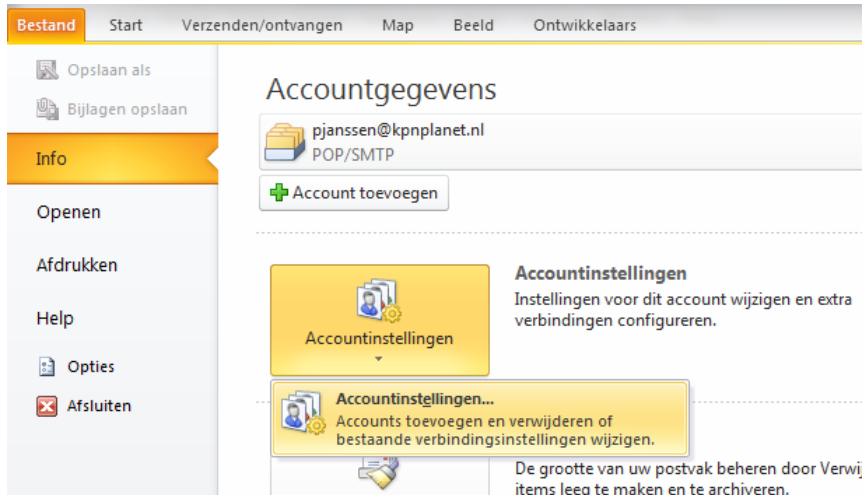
Bestand Start Verzenden/ontvangen Map Beeld Ontwikkelaars

Opslaan als
Bijlagen opslaan
Info
Openen
Afdrukken
Help
Opties
Afsluiten

Accountgegevens

pjanssen@kpnplanet.nl
POP/SMTP

Account toevoegen

Accountinstellingen

Accountinstellingen
Instellingen voor dit account wijzigen en extra verbindingen configureren.

Accountinstellingen...
Accounts toevoegen en verwijderen of bestaande verbindingsinstellingen wijzigen.

De grootte van uw postvak beheren door Verwij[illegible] items leeg te maken en te archiveren.